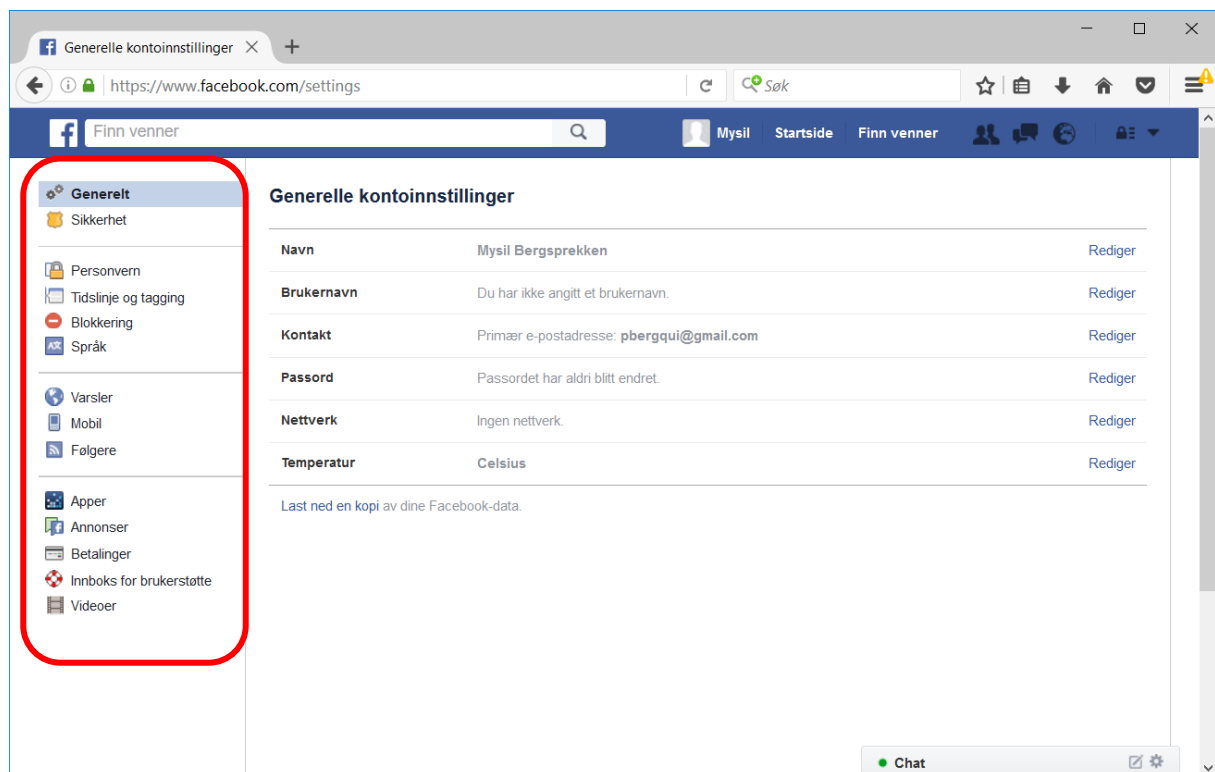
Generelle kontoinnstillinger

https://www.facebook.com/settings

Søk

Finn venner

Mysil Startside Finn venner

Generelt
Sikkerhet

Personvern
Tidslinje og tagging
Blokkering
Språk

Varsler
Mobil
Følgere

Apper
Annonser
Betalinger
Innboks for brukerstøtte
Videoer

Generelle kontoinnstillinger

| | | |
|---|---|---|
| Navn | Mysil Bergsprekken | Rediger |
| Brukernavn | Du har ikke angitt et brukernavn. | Rediger |
| Kontakt | Primær e-postadresse: pbergqui@gmail.com | Rediger |
| Passord | Passordet har aldri blitt endret. | Rediger |
| Nettverk | Ingen nettverk. | Rediger |
| Temperatur | Celsius | Rediger |

Last ned en kopi av dine Facebook-data.

Chat